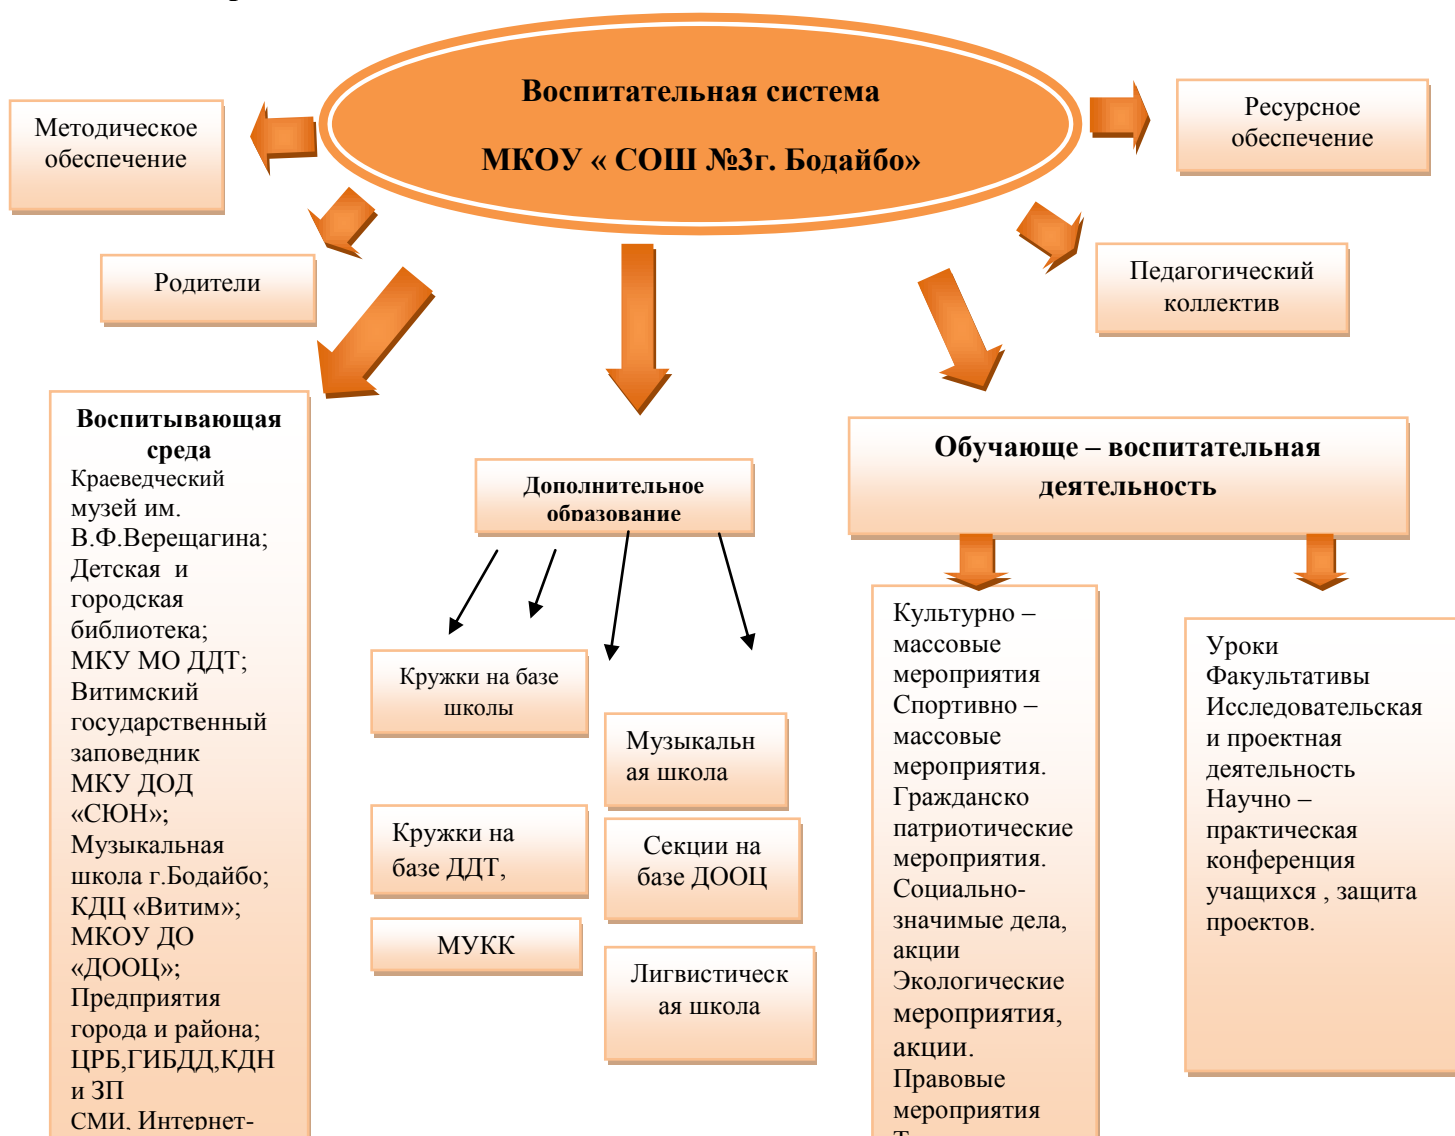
Воспитательная система

МКОУ « СОШ №3г. Бодайбо»

Методическое обеспечение

Ресурсное обеспечение

Родители

Педагогический коллектив

Воспитывающая среда
Краеведческий музей им. В.Ф.Верещагина;
Детская и городская библиотека;
МКУ МО ДДТ;
Витимский государственный заповедник
МКУ ДОД «СЮН»;
Музыкальная школа г.Бодайбо;
КДЦ «Витим»;
МКОУ ДО «ДООЦ»;
Предприятия города и района;
ЦРБ,ГИБДД,КДН и ЗП
СМИ, Интернет-

Дополнительное образование

Кружки на базе школы

Музыкальная школа

Кружки на базе ДДТ,

Секции на базе ДООЦ

МУКК

Лигвистическая школа

Обучающе – воспитательная деятельность

Культурно – массовые мероприятия
Спортивно – массовые мероприятия.
Гражданско патриотические мероприятия.
Социально-значимые дела, акции
Экологические мероприятия, акции.
Правовые мероприятия
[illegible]

Уроки
Факультативы
Исследовательская и проектная деятельность
Научно – практическая конференция учащихся , защита проектов.